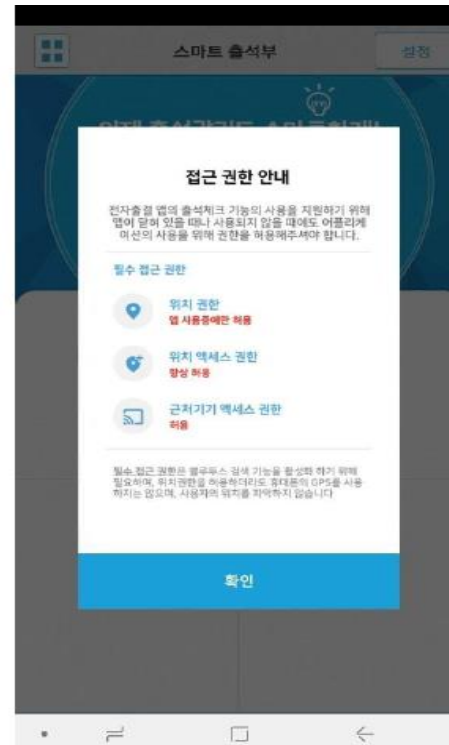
스마트 출석부

설정

이제 출석관리도 스마트하게!

접근 권한 안내

전자출결 앱의 출석체크 기능의 사용을 지원하기 위해 앱이 닫혀 있을 때나 사용되지 않을 때에도 어플리케이션의 사용을 위해 권한을 허용해주셔야 합니다.

필수 접근 권한

위치 권한
앱 사용중에만 허용

위치 액세스 권한
항상 허용

근처기기 액세스 권한
허용

필수 접근 권한은 블루투스 검색 기능을 활성화 하기 위해 필요하며, 위치권한을 허용하더라도 휴대폰의 GPS를 사용하지는 않으며, 사용자의 위치를 파악하지 않습니다

확인